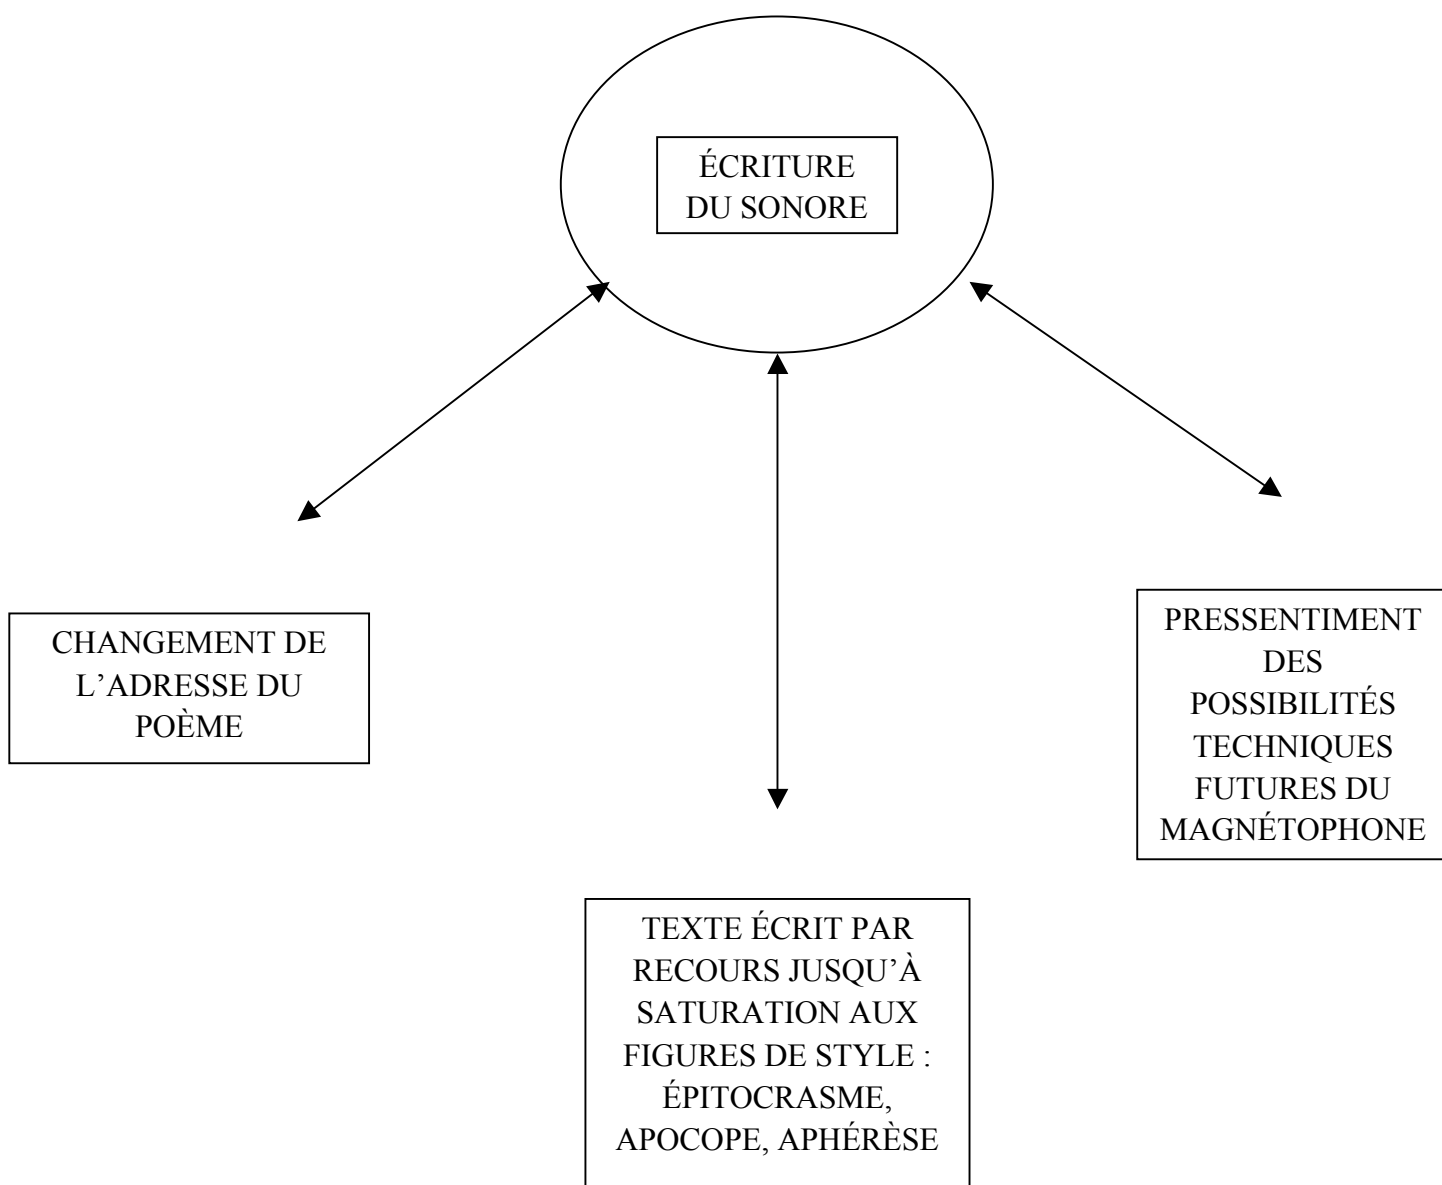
ÉCRITURE DU SONORE

CHANGEMENT DE L'ADRESSE DU POÈME

TEXTE ÉCRIT PAR RECOURS JUSQU'À SATURATION AUX FIGURES DE STYLE : ÉPITOCRASME, APOCOPE, APHÉRÈSE

PRESSENTIMENT DES POSSIBILITÉS TECHNIQUES FUTURES DU MAGNÉTOPHONE